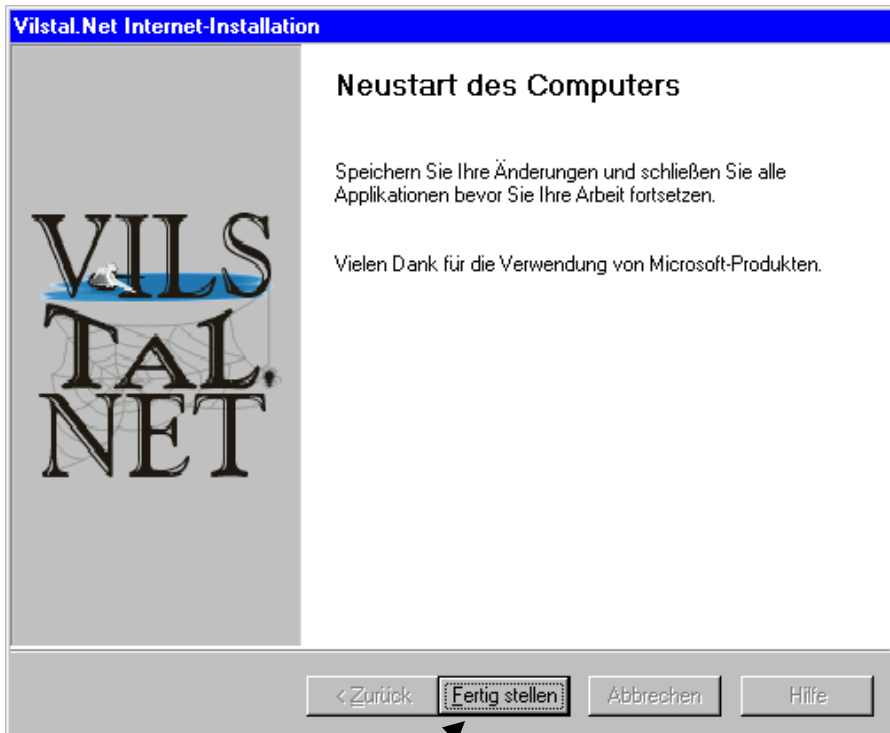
Vilstal.Net Internet-Installation

VILS
TAL
NET

Neustart des Computers

Speichern Sie Ihre Änderungen und schließen Sie alle Applikationen bevor Sie Ihre Arbeit fortsetzen.

Vielen Dank für die Verwendung von Microsoft-Produkten.

< Zurück | Fertig stellen | Abbrechen | Hilfe